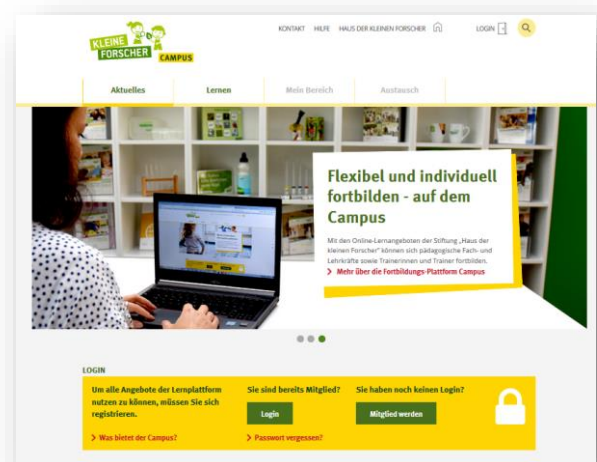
KLEINE FORSCHER CAMPUS

KONTAKT HILFE HAUS DER KLEINEN FORSCHER LOGIN

Aktuelles Lernen Mein Bereich Austausch

Flexibel und individuell fortbilden - auf dem Campus

Mit den Online-Lernangeboten der Stiftung „Haus der kleinen Forscher" können sich pädagogische Fach- und Lehrkräfte sowie Trainerinnen und Trainer fortbilden.

> Mehr über die Fortbildungs-Plattform Campus

LOGIN

Um alle Angebote der Lernplattform nutzen zu können, müssen Sie sich registrieren.

> Was bietet der Campus?

Sie sind bereits Mitglied?

Login

> Passwort vergessen?

Sie haben noch keinen Login?

Mitglied werden